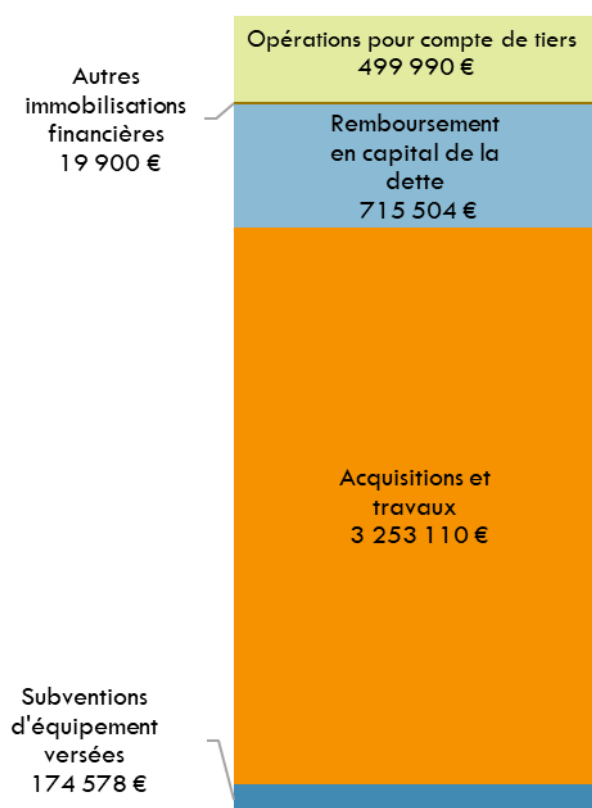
Opérations pour compte de tiers
499 990 €

Autres immobilisations financières
19 900 €

Remboursement en capital de la dette
715 504 €

Acquisitions et travaux
3 253 110 €

Subventions d'équipement versées
174 578 €